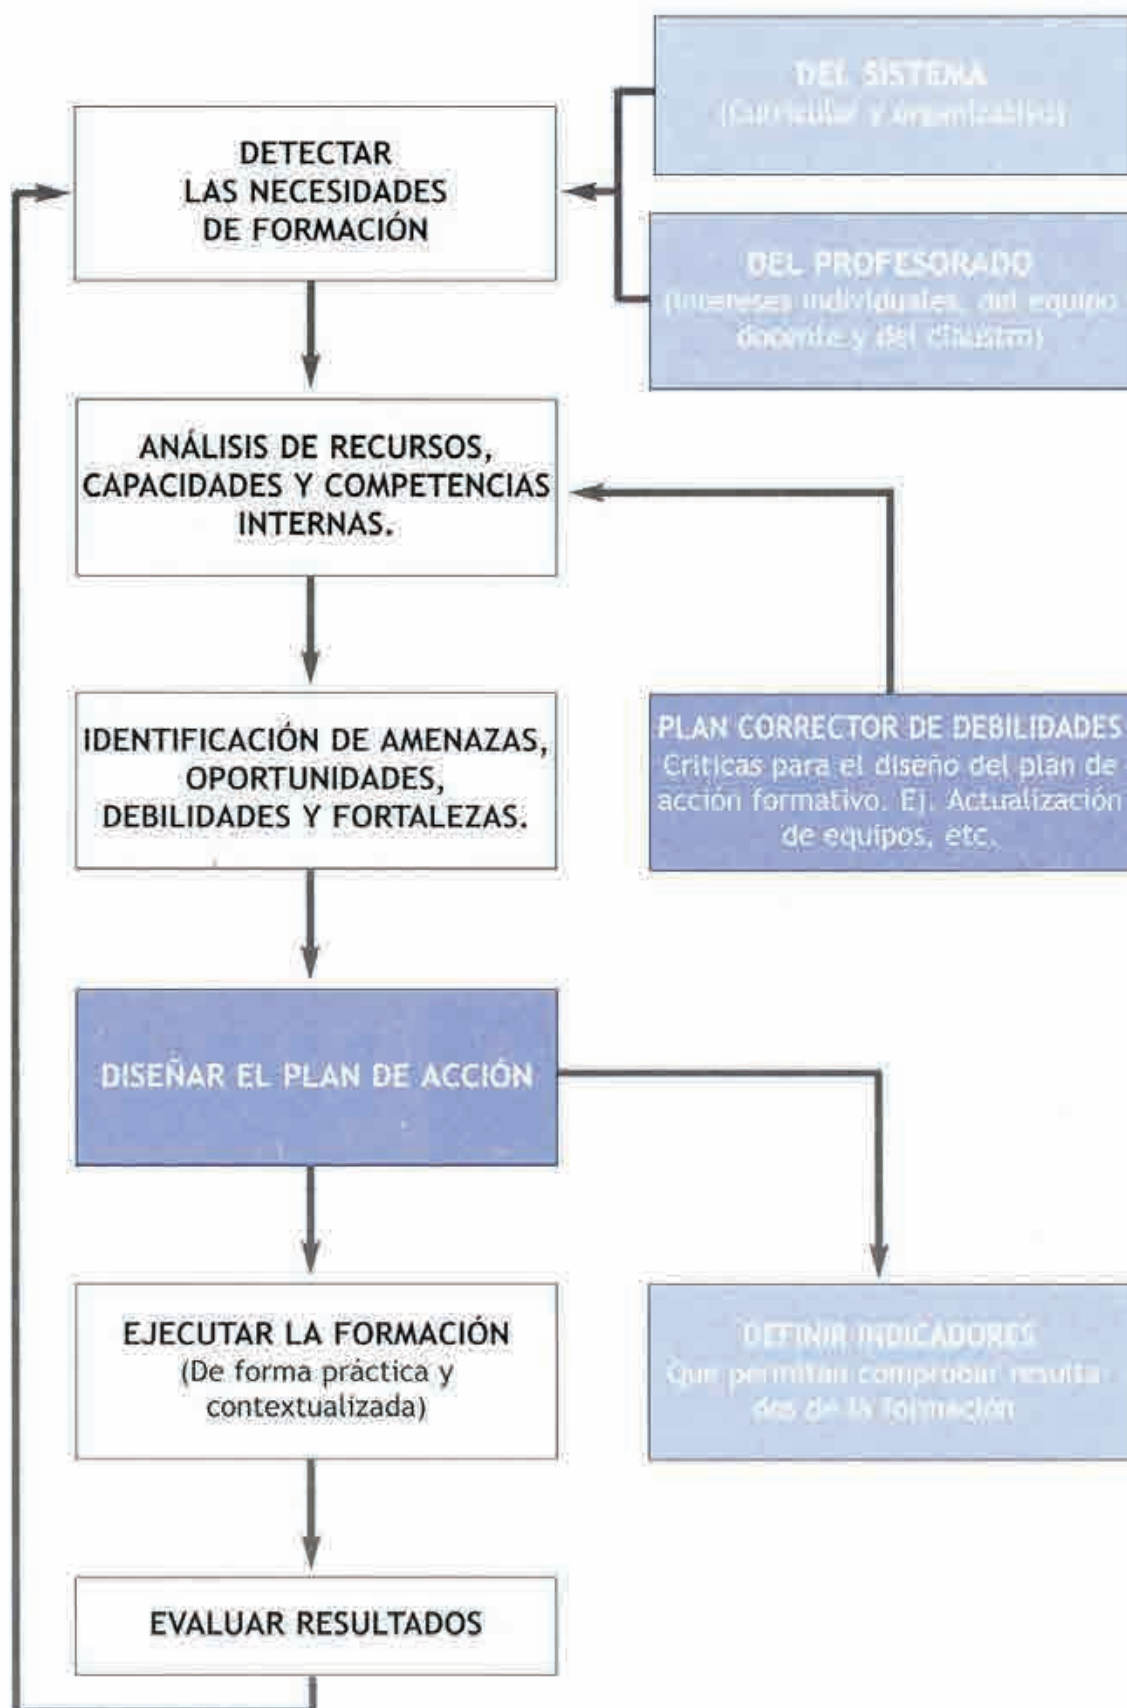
DETECTAR LAS NECESIDADES DE FORMACIÓN

DEL SISTEMA
(Curricular y organizativo)

DEL PROFESORADO
(Intereses individuales, del equipo docente y del claustro)

ANÁLISIS DE RECURSOS, CAPACIDADES Y COMPETENCIAS INTERNAS.

IDENTIFICACIÓN DE AMENAZAS, OPORTUNIDADES, DEBILIDADES Y FORTALEZAS.

PLAN CORRECTOR DE DEBILIDADES
Criticas para el diseño del plan de acción formativo. Ej. Actualización de equipos, etc.

DISEÑAR EL PLAN DE ACCIÓN

EJECUTAR LA FORMACIÓN
(De forma práctica y contextualizada)

DEFINIR INDICADORES
Que permitan comprobar resultados de la formación

EVALUAR RESULTADOS